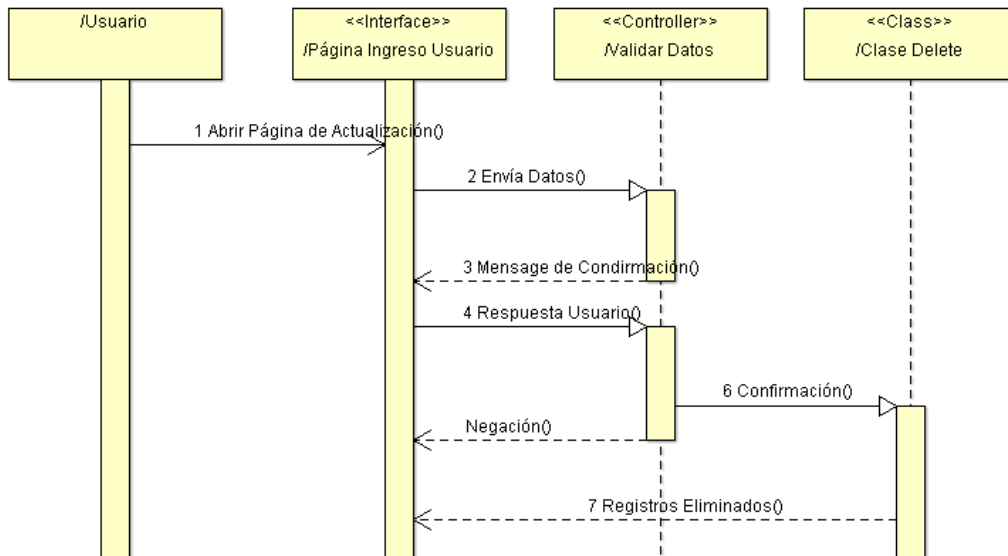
/Usuario

<<Interface>>
/Página Ingreso Usuario

<<Controller>>
/Validar Datos

<<Class>>
/Clase Delete

1 Abrir Página de Actualización()

2 Envía Datos()

3 Mensage de Condirmación()

4 Respuesta Usuario()

6 Confirmación()

Negación()

7 Registros Eliminados()